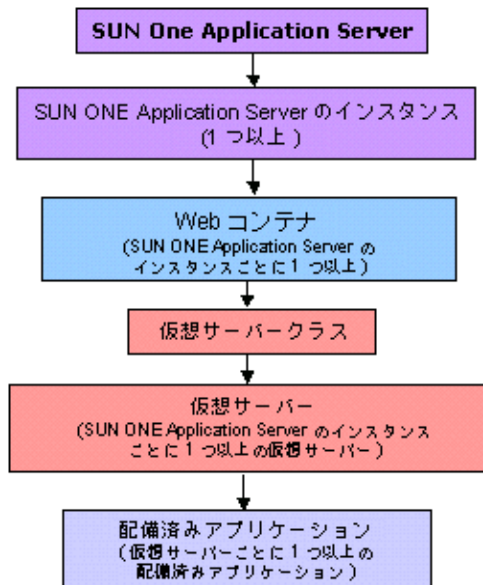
SUN One Application Server

SUN ONE Application Server のインスタンス (1 つ以上 )

Web コンテナ
(SUN ONE Application Server の インスタンスごとに 1 つ以上)

仮想サーバークラス

仮想サーバー
(SUN ONE Application Server のインスタンスごとに 1 つ以上の仮想サーバー)

配備済みアプリケーション
(仮想サーバーごとに 1 つ以上の配備済みアプリケーション)